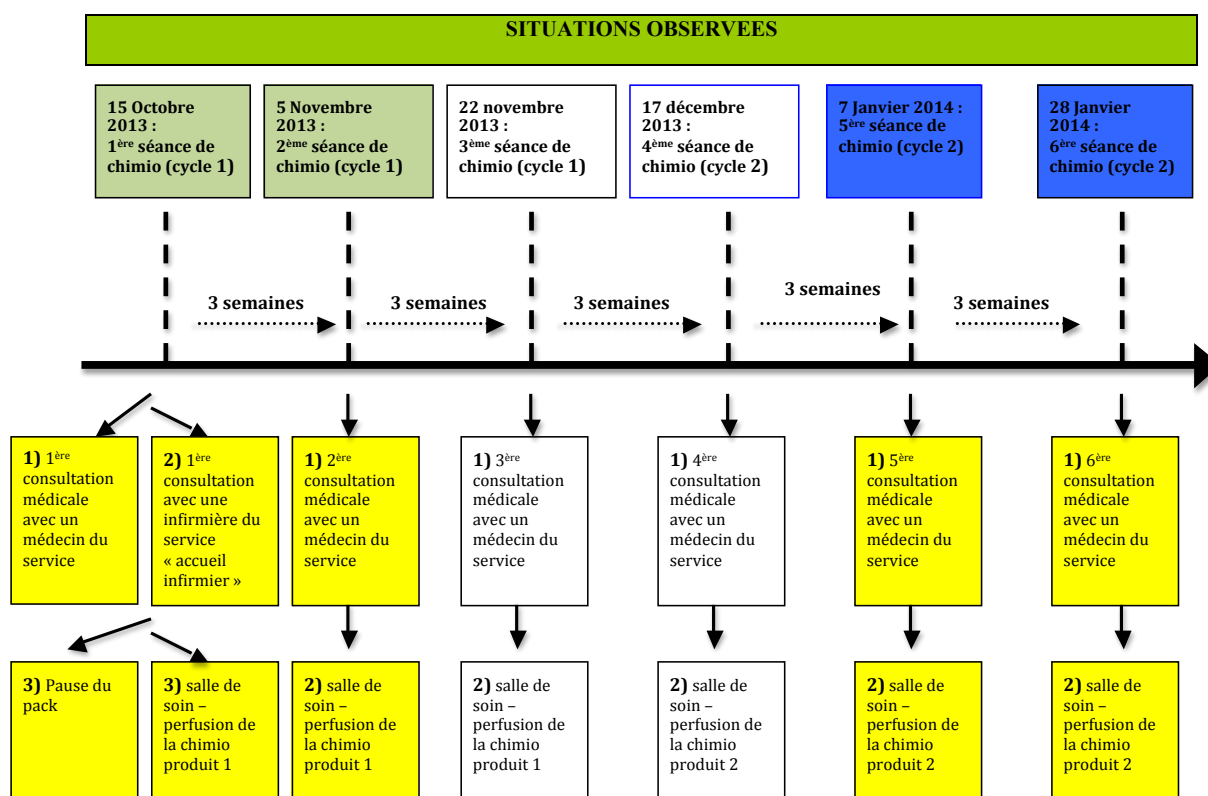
SITUATIONS OBSERVEES

15 Octobre 2013 : 1ère séance de chimio (cycle 1)

5 Novembre 2013 : 2ème séance de chimio (cycle 1)

22 novembre 2013 : 3ème séance de chimio (cycle 1)

17 décembre 2013 : 4ème séance de chimio (cycle 2)

7 Janvier 2014 : 5ère séance de chimio (cycle 2)

28 Janvier 2014 : 6ère séance de chimio (cycle 2)

3 semaines

3 semaines

3 semaines

3 semaines

3 semaines

1) 1ère consultation médicale avec un médecin du service

2) 1ère consultation avec une infirmière du service « accueil infirmier »

1) 2ère consultation médicale avec un médecin du service

1) 3ère consultation médicale avec un médecin du service

1) 4ère consultation médicale avec un médecin du service

1) 5ère consultation médicale avec un médecin du service

1) 6ère consultation médicale avec un médecin du service

3) Pause du pack

3) salle de soin – perfusion de la chimio produit 1

2) salle de soin – perfusion de la chimio produit 1

2) salle de soin – perfusion de la chimio produit 1

2) salle de soin – perfusion de la chimio produit 2

2) salle de soin – perfusion de la chimio produit 2

2) salle de soin – perfusion de la chimio produit 2